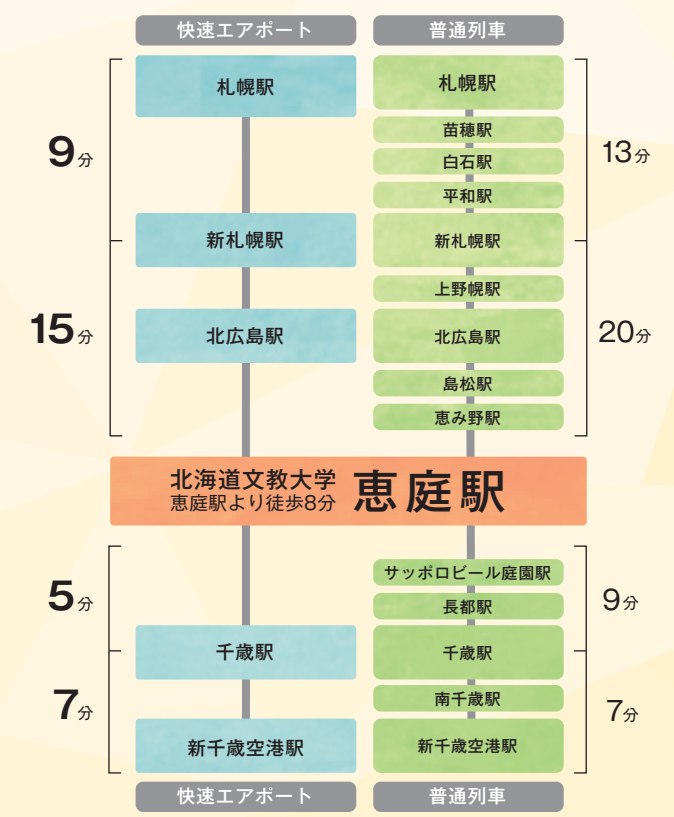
快速エアポート

札幌駅

9分

新札幌駅

15分

北広島駅

普通列車

札幌駅
苗穂駅
白石駅
平和駅
新札幌駅
上野幌駅
北広島駅
島松駅
恵み野駅

13分

20分

北海道文教大学
恵庭駅より徒歩8分
恵庭駅

5分

千歳駅

7分

新千歳空港駅

快速エアポート

サッポロビール庭園駅
長都駅
千歳駅
南千歳駅
新千歳空港駅

普通列車

9分

7分